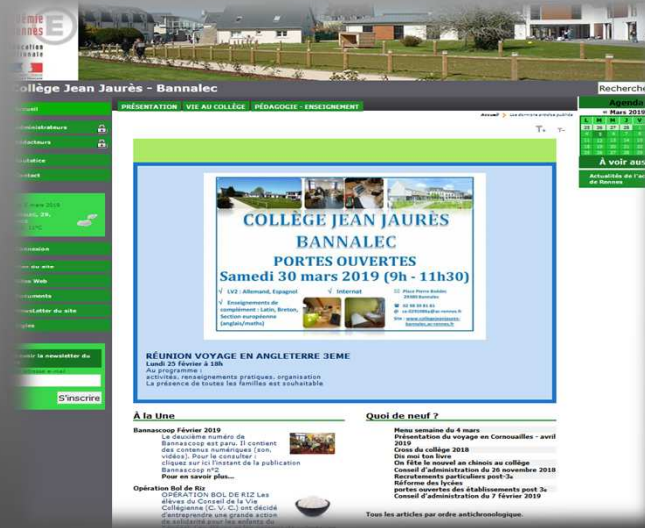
démie
Rennes
ducation
ationale

Collège Jean Jaurès - Bannalec

Recherche

Accueil
Administrateurs
Rédacteurs
Statistiques
Contact

Connexion
Plan du site
Sites Web
Documents
Newsletter du site
Pages

Recevoir la newsletter du
S'inscrire

PRÉSENTATION | VIE AU COLLÈGE | PÉDAGOGIE - ENSEIGNEMENT

Agenda
mars 2019

À voir aus

Actualités de l'ac de Rennes

COLLÈGE JEAN JAURÈS
BANNALEC
PORTES OUVERTES
Samedi 30 mars 2019 (9h - 11h30)

LV2 : Allemand, Espagnol
Internat
Enseignements de complément : Latin, Breton, Section européenne (anglais/maths)

RÉUNION VOYAGE EN ANGLETERRE 3EME
Lundi 25 février à 18h
Au programme :
activités, renseignements pratiques, organisation
La présence de toutes les familles est souhaitable.

À la Une

Bannascoop Février 2019
Le deuxième numéro de Bannascoop est paru. Il contient des contenus numériques (son, vidéos). Pour le consulter : cliquez sur ici l'instant de la publication Bannascoop n°2
Pour en savoir plus...

Opération Bol de Riz
OPÉRATION BOL DE RIZ Les élèves du Conseil de la Vie Collégienne (C. V. C.) ont décidé d'entreprendre une grande action de solidarité pour les enfants du

Quoi de neuf ?

Menu semaine du 4 mars
Présentation du voyage en Cornouailles - avril 2019
Cross du collège 2018
Dis moi ton livre
On fête le nouvel an chinois au collège
Conseil d'administration du 26 novembre 2018
Recrutements particuliers post-3e
Réforme des lycées
portes ouvertes des établissements post 3e
Conseil d'administration du 7 février 2019

Tous les articles par ordre antichronologique.